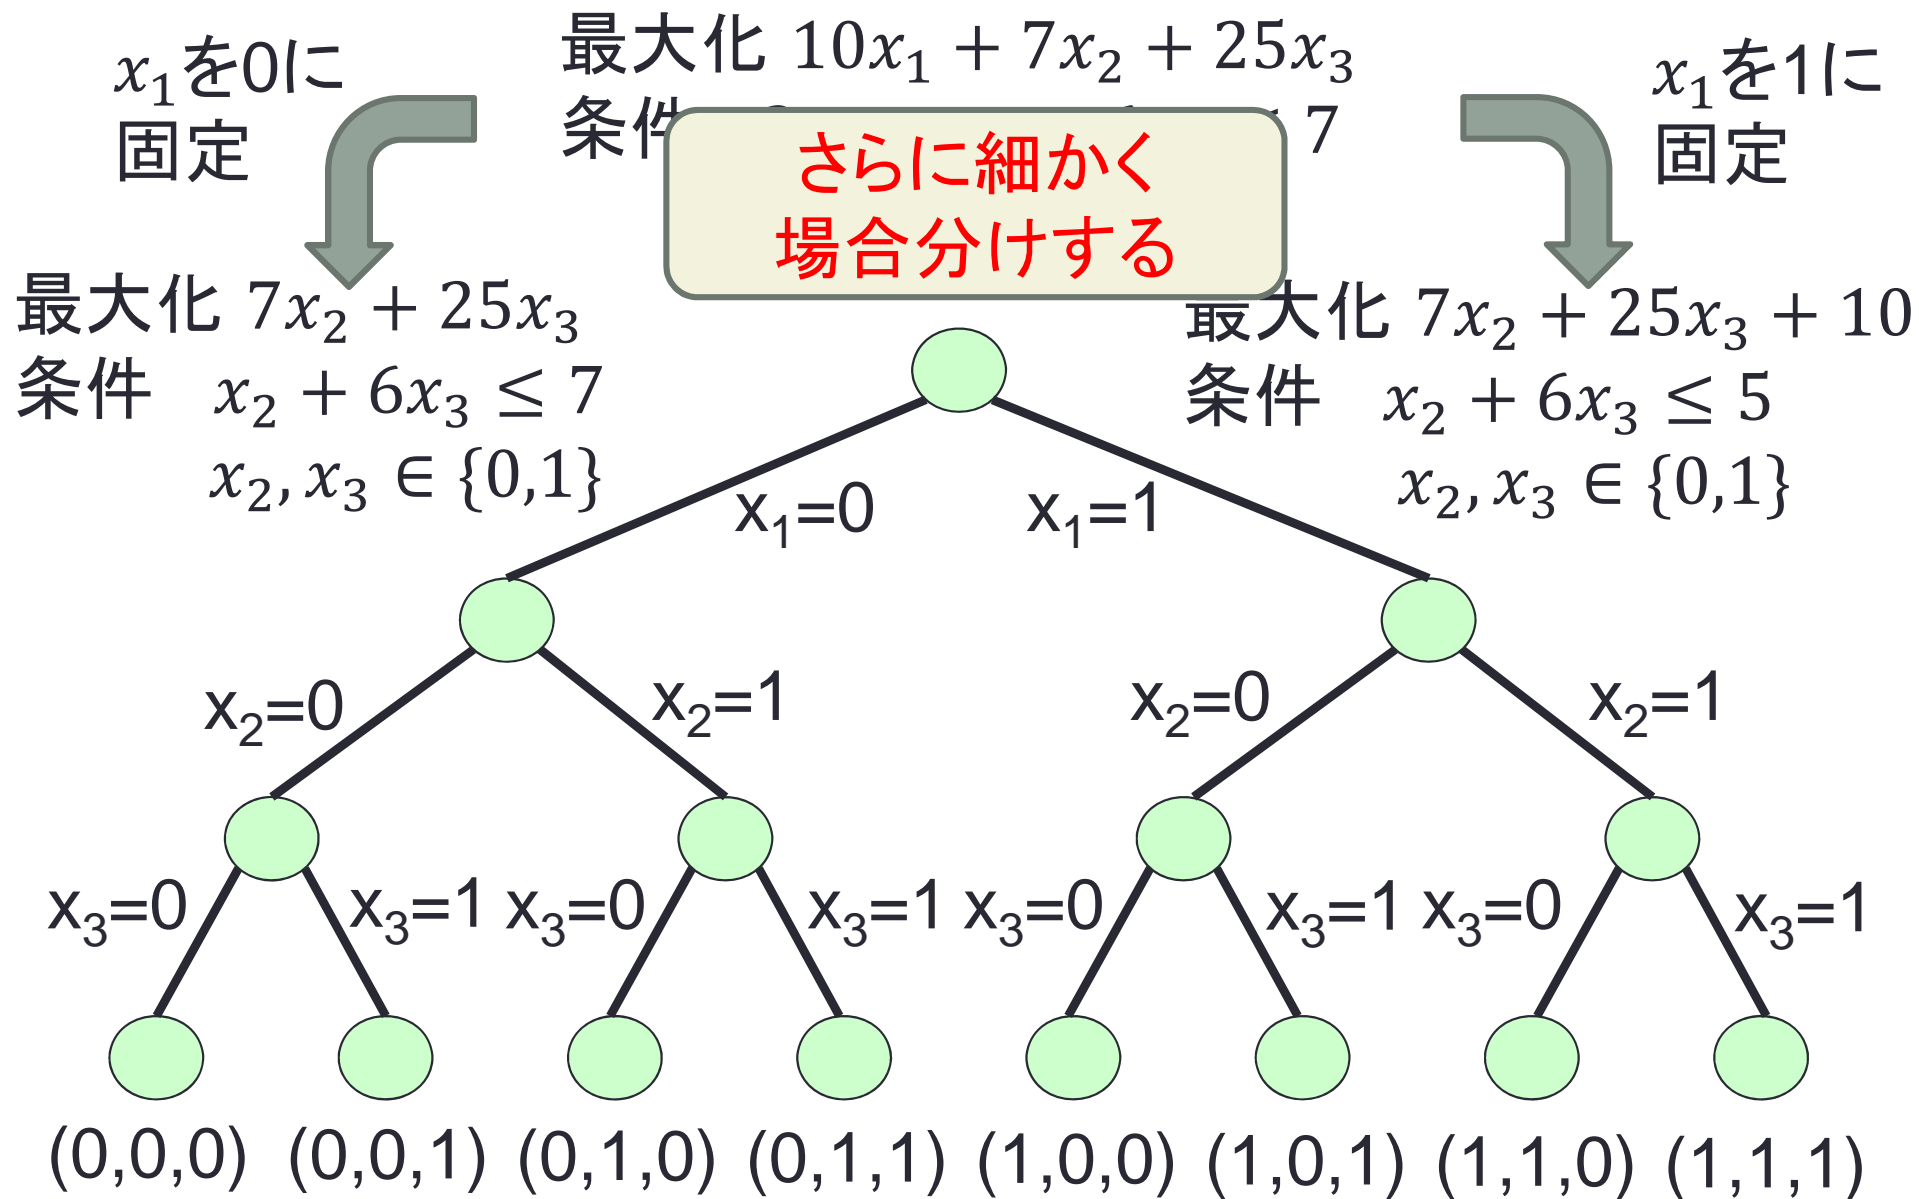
$x_1$を0に固定

最大化 $10x_1 + 7x_2 + 25x_3$
条件 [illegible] 7

$x_1$を1に固定

さらに細かく場合分けする

最大化 $7x_2 + 25x_3$
条件 $x_2 + 6x_3 \leq 7$
$x_2, x_3 \in \{0,1\}$

最大化 $7x_2 + 25x_3 + 10$
条件 $x_2 + 6x_3 \leq 5$
$x_2, x_3 \in \{0,1\}$

$x_1$=0 $x_1$=1

$x_2$=0 $x_2$=1 $x_2$=0 $x_2$=1

$x_3$=0 $x_3$=1 $x_3$=0 $x_3$=1 $x_3$=0 $x_3$=1 $x_3$=0 $x_3$=1

(0,0,0) (0,0,1) (0,1,0) (0,1,1) (1,0,0) (1,0,1) (1,1,0) (1,1,1)